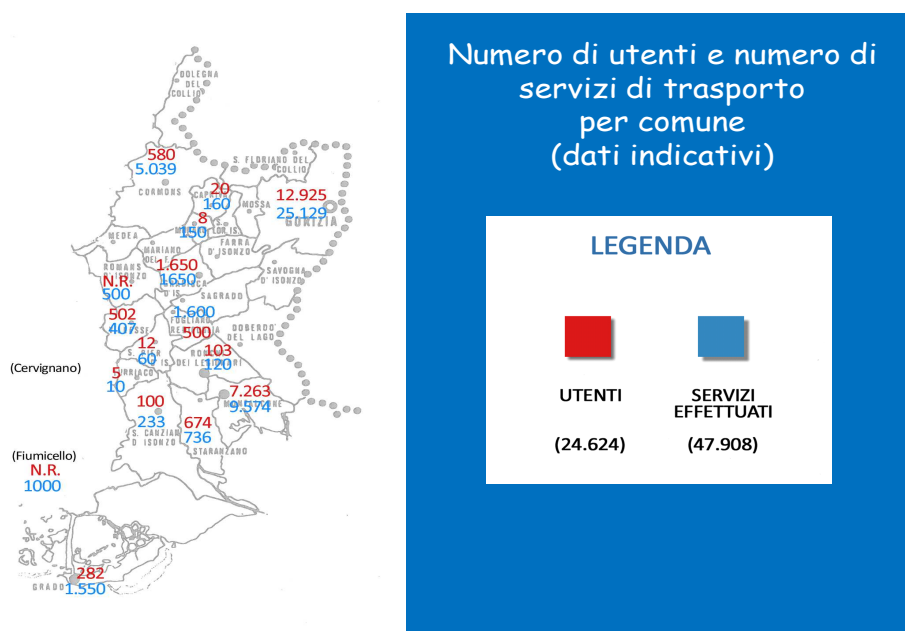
DOLEGNA DEL COLLIO

580
5.039
CORMONS

S. FLORIANO DEL COLLIO

20
160

12.925
25.129
MOSSA
GORIZIA

8
150

MEDEA
MARIANO DEL FRIULI
FARRA D'ISONZO

ROMANS D'ISONZO
1.650
1650
SAVOGNA D'ISONZO

N.R.
500
SAGRADO

502
407
1.600

500
DOBERDO' DEL LAGO

12
60

103
120

(Cervignano)

5
10

7.263
9.574

100
233

674
736

S. CANZIAN D'ISONZO
STARANZANO

(Fiumicello)
N.R.
1000

282
1.550
GRADO

Numero di utenti e numero di servizi di trasporto per comune (dati indicativi)

LEGENDA

UTENTI
(24.624)

SERVIZI EFFETTUATI
(47.908)